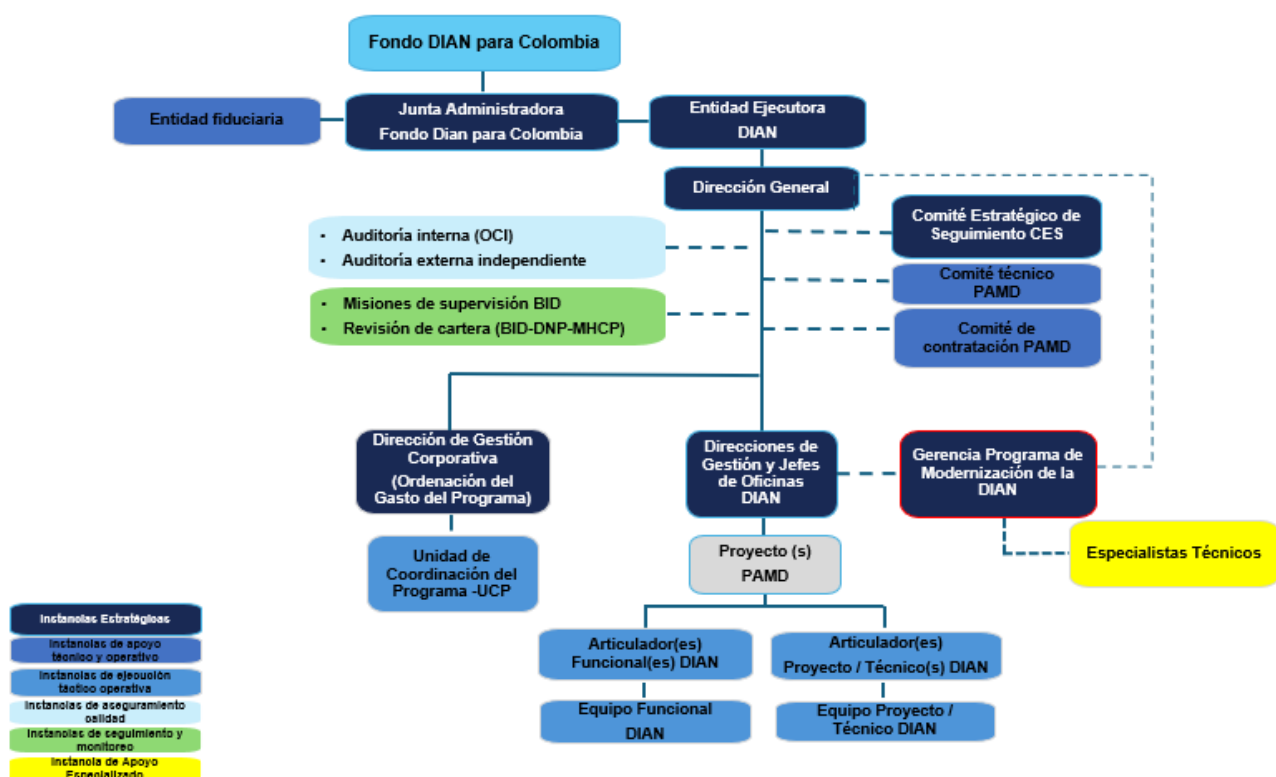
Fondo DIAN para Colombia

Entidad fiduciaria

Junta Administradora Fondo Dian para Colombia

Entidad Ejecutora DIAN

Dirección General

- Auditoría interna (OCI)
- Auditoría externa independiente

Comité Estratégico de Seguimiento CES

Comité técnico PAMD

- Misiones de supervisión BID
- Revisión de cartera (BID-DNP-MHCP)

Comité de contratación PAMD

Dirección de Gestión Corporativa (Ordenación del Gasto del Programa)

Direcciones de Gestión y Jefes de Oficinas DIAN

Gerencia Programa de Modernización de la DIAN

Unidad de Coordinación del Programa -UCP

Proyecto (s) PAMD

Especialistas Técnicos

Articulador(es) Funcional(es) DIAN

Articulador(es) Proyecto / Técnico(s) DIAN

Equipo Funcional DIAN

Equipo Proyecto / Técnico DIAN

Instancias Estratégicas
Instancias de apoyo técnico y operativo
Instancias de ejecución táctico operativa
Instancias de aseguramiento calidad
Instancias de seguimiento y monitoreo
Instancia de Apoyo Especializado